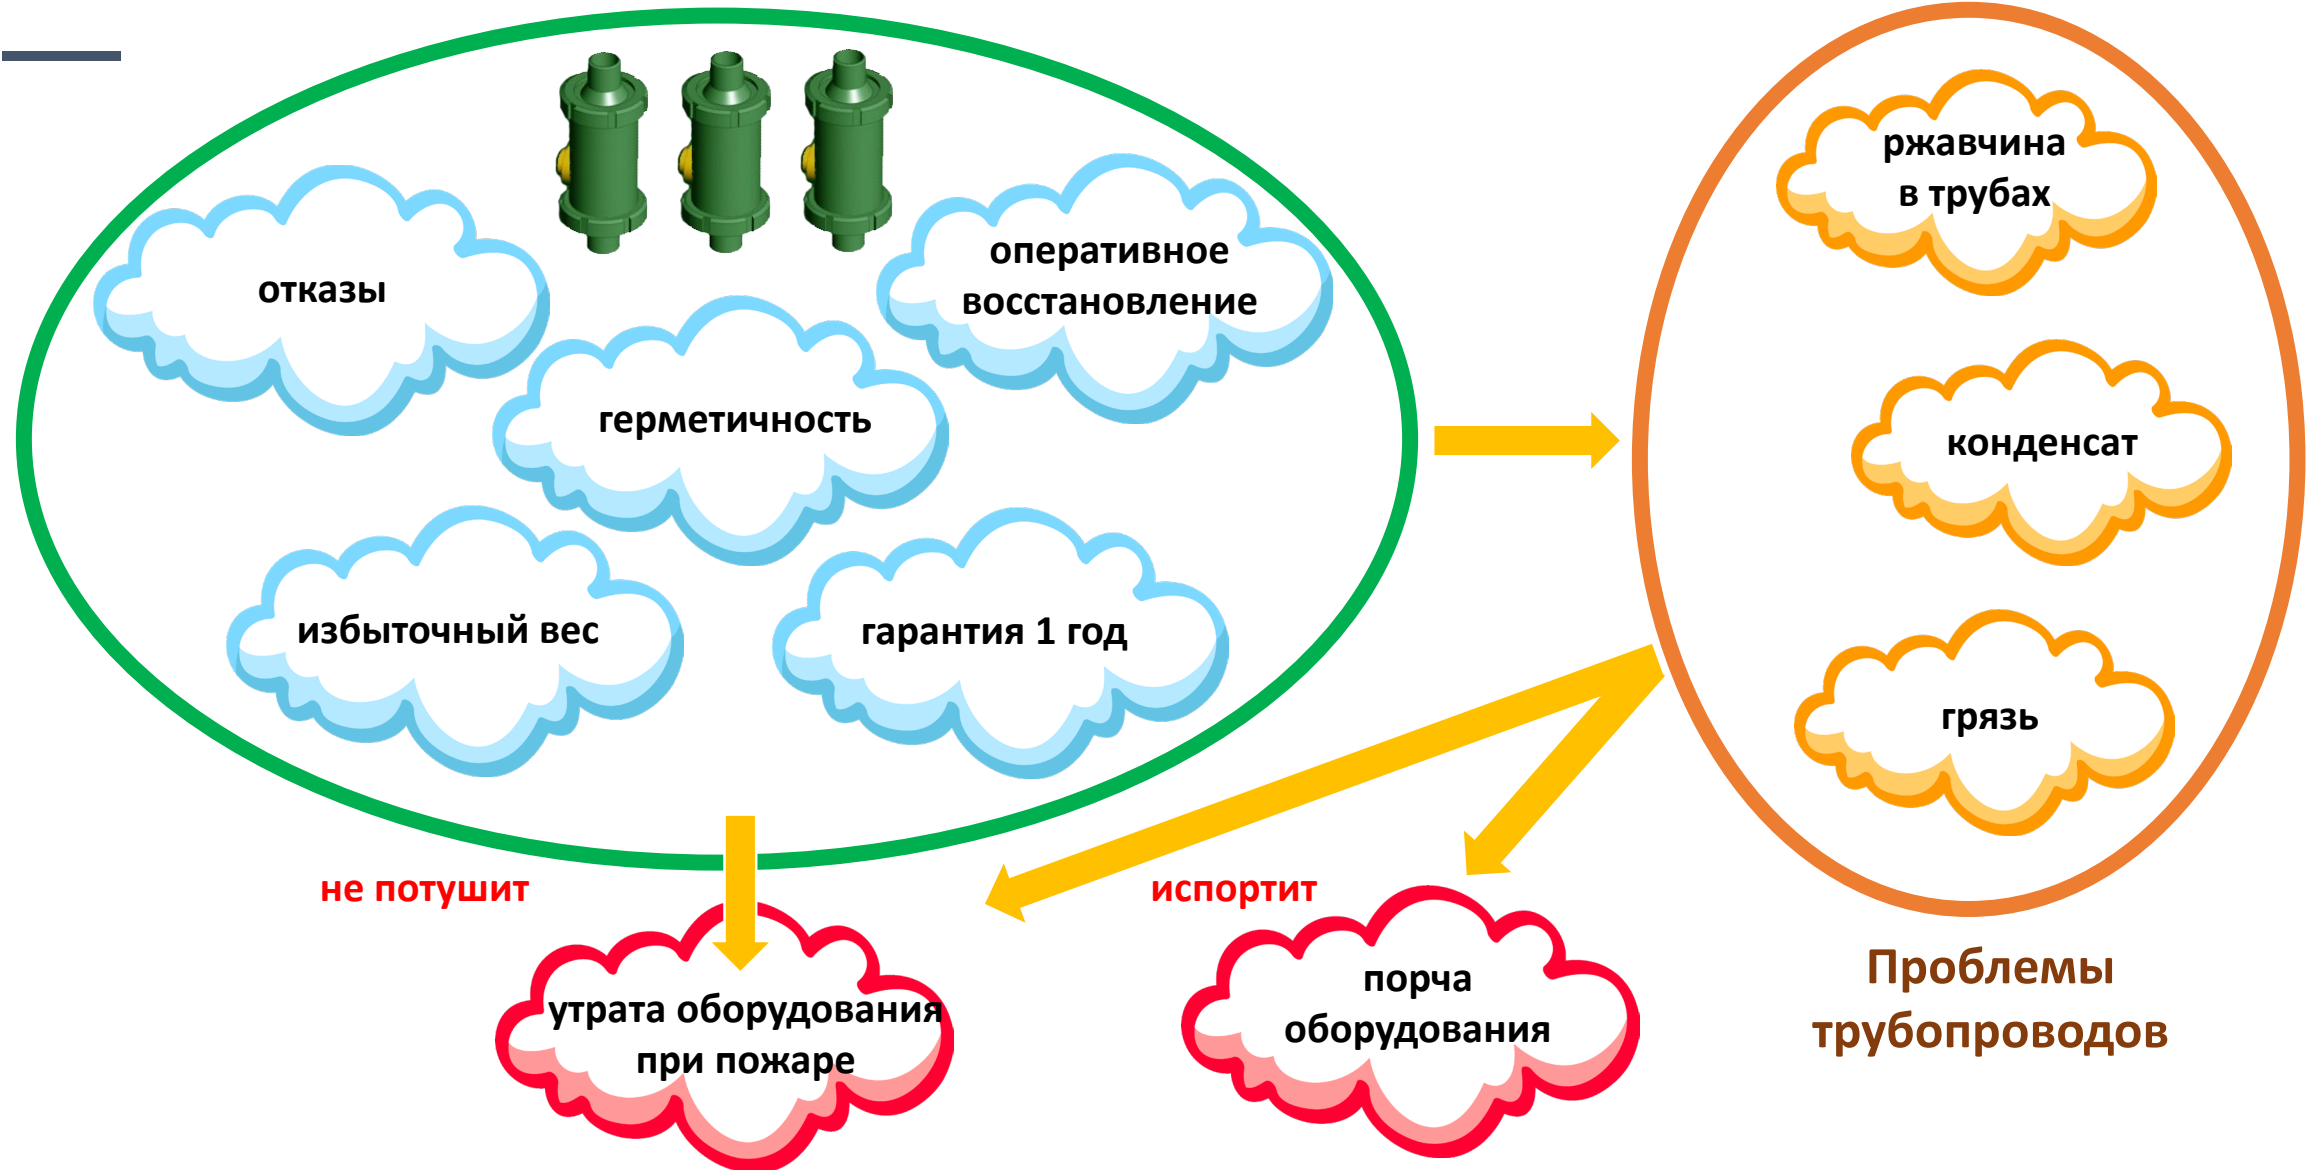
отказы

оперативное восстановление

герметичность

избыточный вес

гарантия 1 год

ржавчина в трубах

конденсат

грязь

не потушит

испортит

утрата оборудования при пожаре

порча оборудования

Проблемы трубопроводов